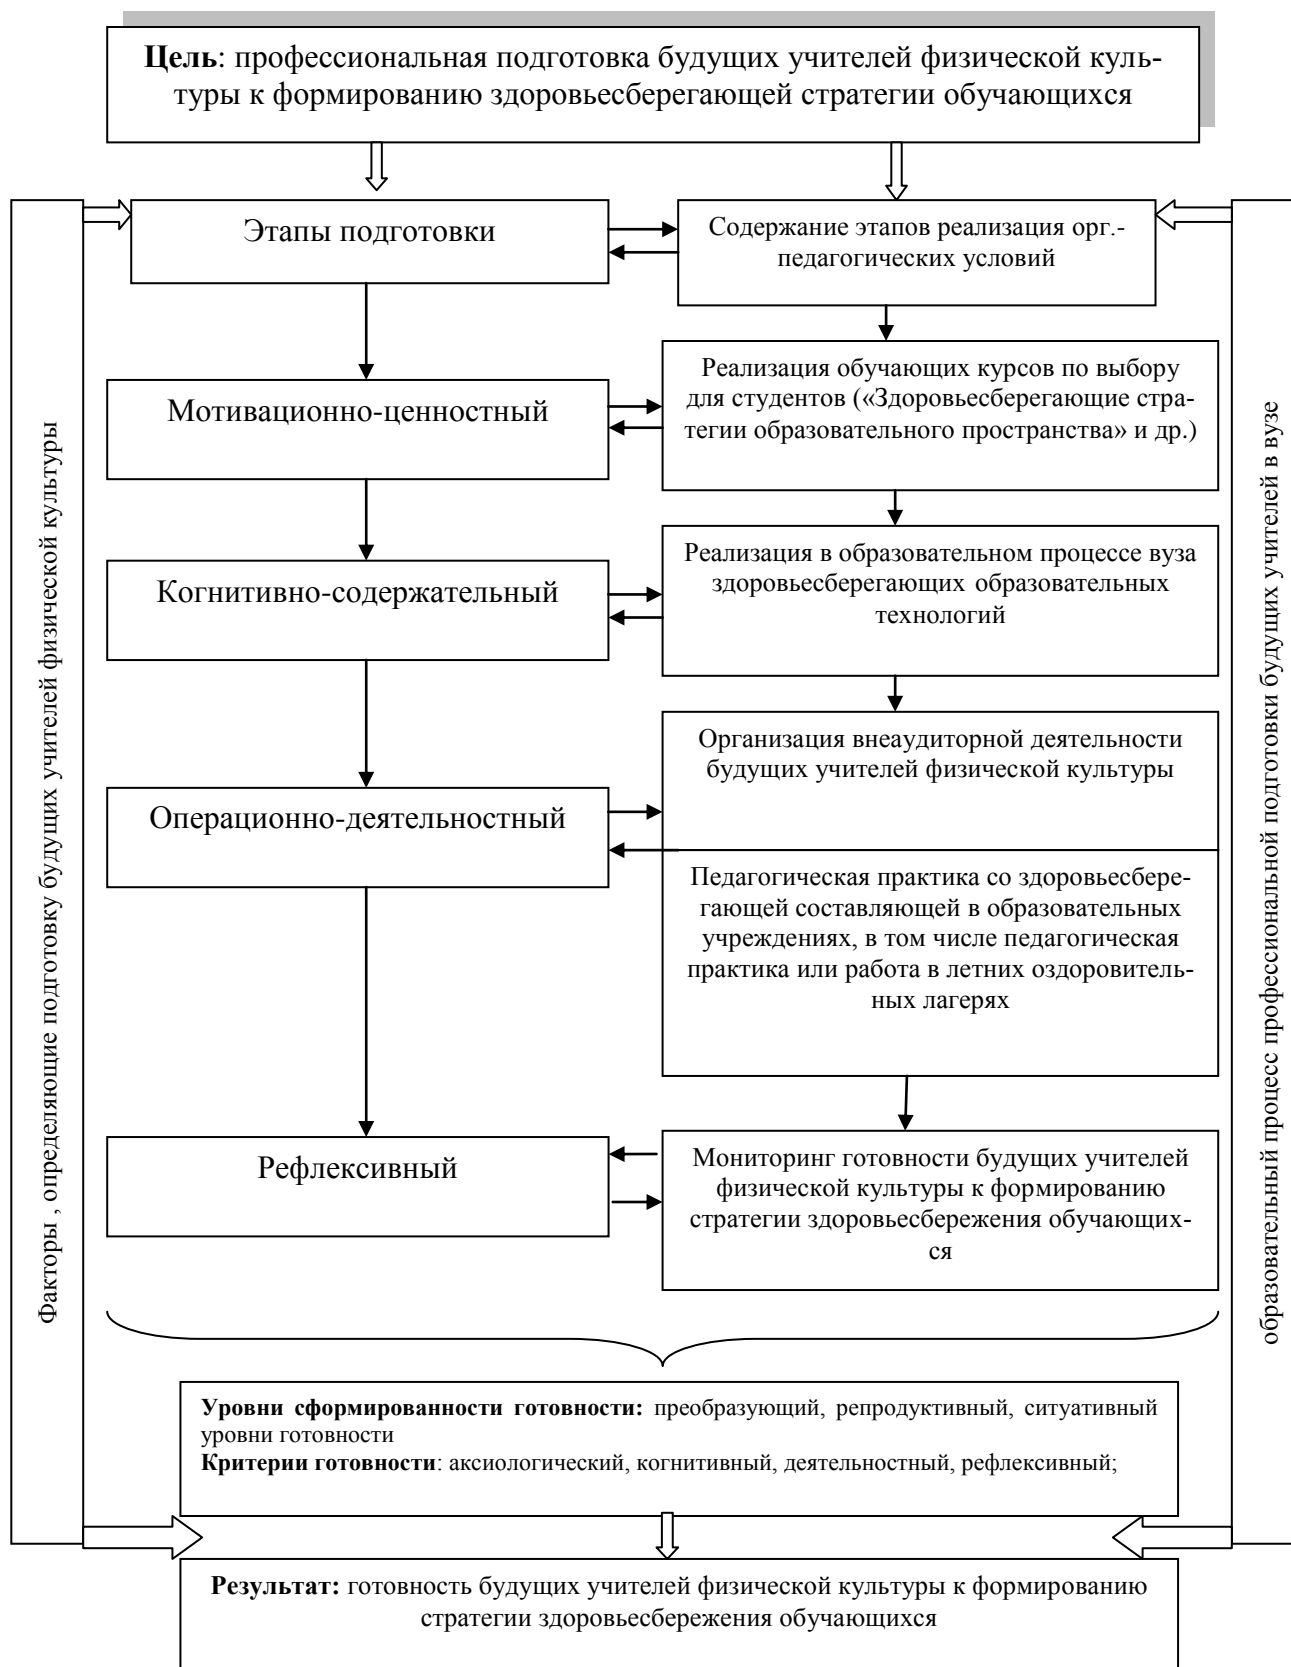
**Цель**: профессиональная подготовка будущих учителей физической культуры к формированию здоровьесберегающей стратегии обучающихся

Факторы , определяющие подготовку будущих учителей физической культуры

Этапы подготовки

Содержание этапов реализация орг.-педагогических условий

Мотивационно-ценностный

Реализация обучающих курсов по выбору для студентов («Здоровьесберегающие стратегии образовательного пространства» и др.)

Когнитивно-содержательный

Реализация в образовательном процессе вуза здоровьесберегающих образовательных технологий

Операционно-деятельностный

Организация внеаудиторной деятельности будущих учителей физической культуры

Педагогическая практика со здоровьесберегающей составляющей в образовательных учреждениях, в том числе педагогическая практика или работа в летних оздоровительных лагерях

Рефлексивный

Мониторинг готовности будущих учителей физической культуры к формированию стратегии здоровьесбережения обучающихся

образовательный процесс профессиональной подготовки будущих учителей в вузе

**Уровни сформированности готовности:** преобразующий, репродуктивный, ситуативный уровни готовности
**Критерии готовности**: аксиологический, когнитивный, деятельностный, рефлексивный;

**Результат:** готовность будущих учителей физической культуры к формированию стратегии здоровьесбережения обучающихся